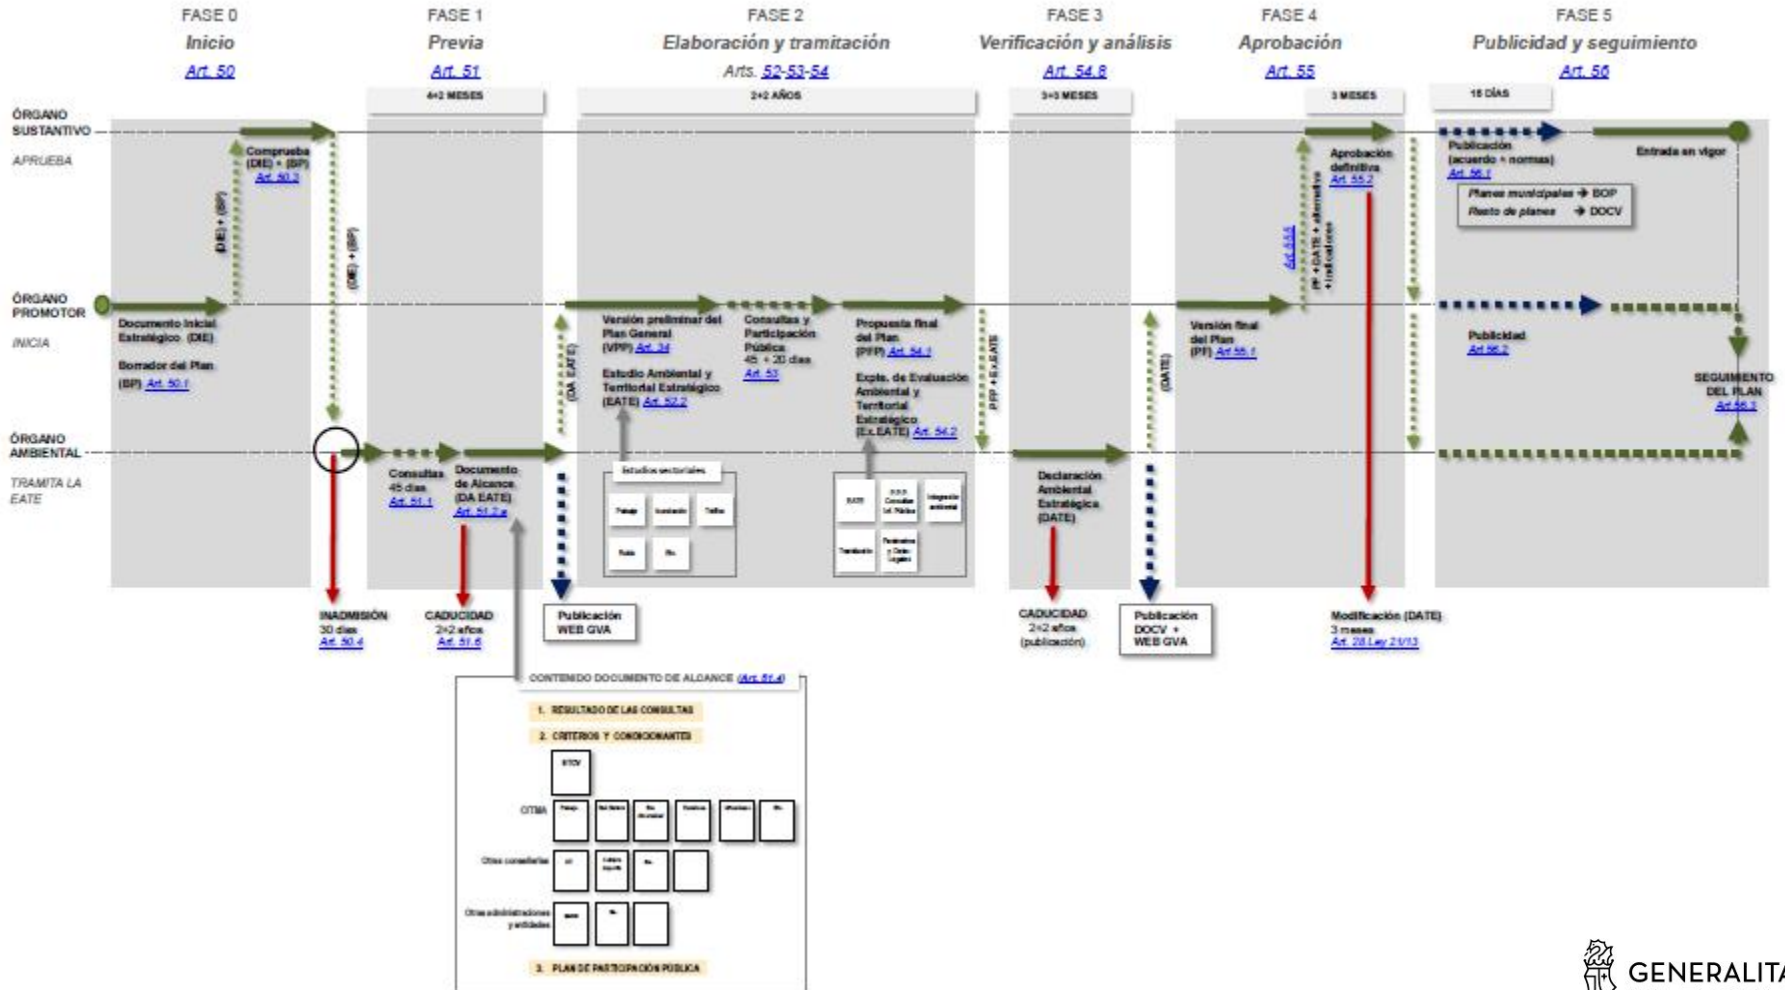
FASE 0
Inicio
Art. 50

FASE 1
Previa
Art. 51

FASE 2
Elaboración y tramitación
Arts. 52-53-54

FASE 3
Verificación y análisis
Art. 54.8

FASE 4
Aprobación
Art. 55

FASE 5
Publicidad y seguimiento
Art. 56

4+2 MESES
2+2 AÑOS
3+3 MESES
3 MESES
15 DÍAS

ÓRGANO SUSTANTIVO
APRUEBA

ÓRGANO PROMOTOR
INICIA

ÓRGANO AMBIENTAL
TRAMITA LA EATE

(DIE) + (BP)
Comprueba (DIE) + (BP) Art. 50.2
(DIE) + (BP)

Documento Inicial Estratégico (DIE)
Borrador del Plan (BP) Art. 50.1

Consultas 45 días Art. 51.1
Documento de Alcance (DA EATE) Art. 51.2.a

(DA EATE)

Versión preliminar del Plan General (VPP) Art. 34
Estudio Ambiental y Territorial Estratégico (EATE) Art. 52.2
Consultas y Participación Pública 45 + 20 días Art. 53
Propuesta final del Plan (PFP) Art. 54.1
Expte. de Evaluación Ambiental y Territorial Estratégico (Ex.EATE) Art. 54.2

Estudios sectoriales
Paisaje
Inundación
Tráfico
Ruido
Etc.

EATE
Consultas inf. Pública
Integración ambiental
Tramitación
Patrimonio y Datos Legales

PFP + Ex.EATE

Declaración Ambiental Estratégica (DATE)

(DATE)

Versión final del Plan (PF) Art. 55.1

Art. 55.5
PF + DATE + alternativa + indicadores

Aprobación definitiva Art. 55.2

Publicación (acuerdo + normas) Art. 56.1
Planes municipales → BOP
Resto de planes → DOCV
Entrada en vigor

Publicidad Art. 56.2

SEGUIMIENTO DEL PLAN Art. 56.3

INADMISIÓN 30 días Art. 50.4
CADUCIDAD 2+2 años Art. 51.6
Publicación WEB GVA
CADUCIDAD 2+2 años (publicación)
Publicación DOCV + WEB GVA
Modificación (DATE) 3 meses Art. 28 Ley 21/13

CONTENIDO DOCUMENTO DE ALCANCE (Art. 51.4)
1. RESULTADO DE LAS CONSULTAS
2. CRITERIOS Y CONDICIONANTES
ETCV
CITMA
Paisaje
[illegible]
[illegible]
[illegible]
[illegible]
Etc.
Otras consellerias
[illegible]
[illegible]
Etc.
Otras administraciones y entidades
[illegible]
Etc.
3. PLAN DE PARTICIPACIÓN PÚBLICA

GENERALITA